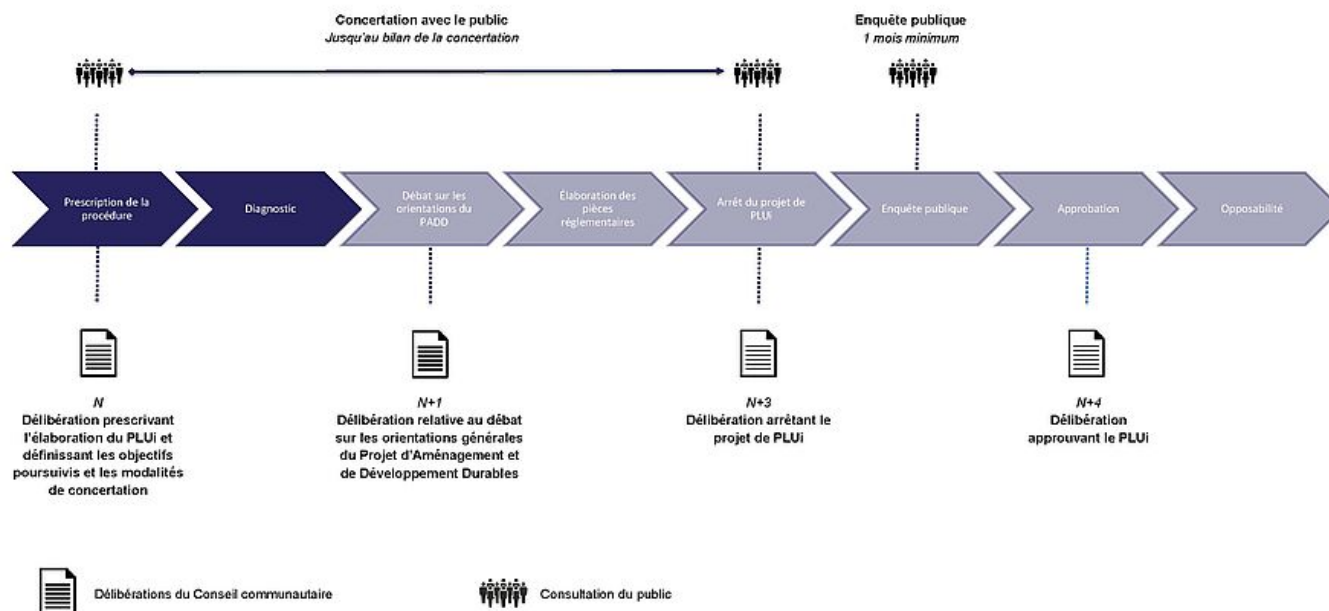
Concertation avec le public
*Jusqu'au bilan de la concertation*

Enquête publique
*1 mois minimum*

Prescription de la procédure

Diagnostic

Débat sur les orientations du PADD

Élaboration des pièces réglementaires

Arrêt du projet de PLUi

Enquête publique

Approbation

Opposabilité

*N*
Délibération prescrivant l'élaboration du PLUi et définissant les objectifs poursuivis et les modalités de concertation

*N+1*
Délibération relative au débat sur les orientations générales du Projet d'Aménagement et de Développement Durables

*N+3*
Délibération arrêtant le projet de PLUi

*N+4*
Délibération approuvant le PLUi

Délibérations du Conseil communautaire

Consultation du public